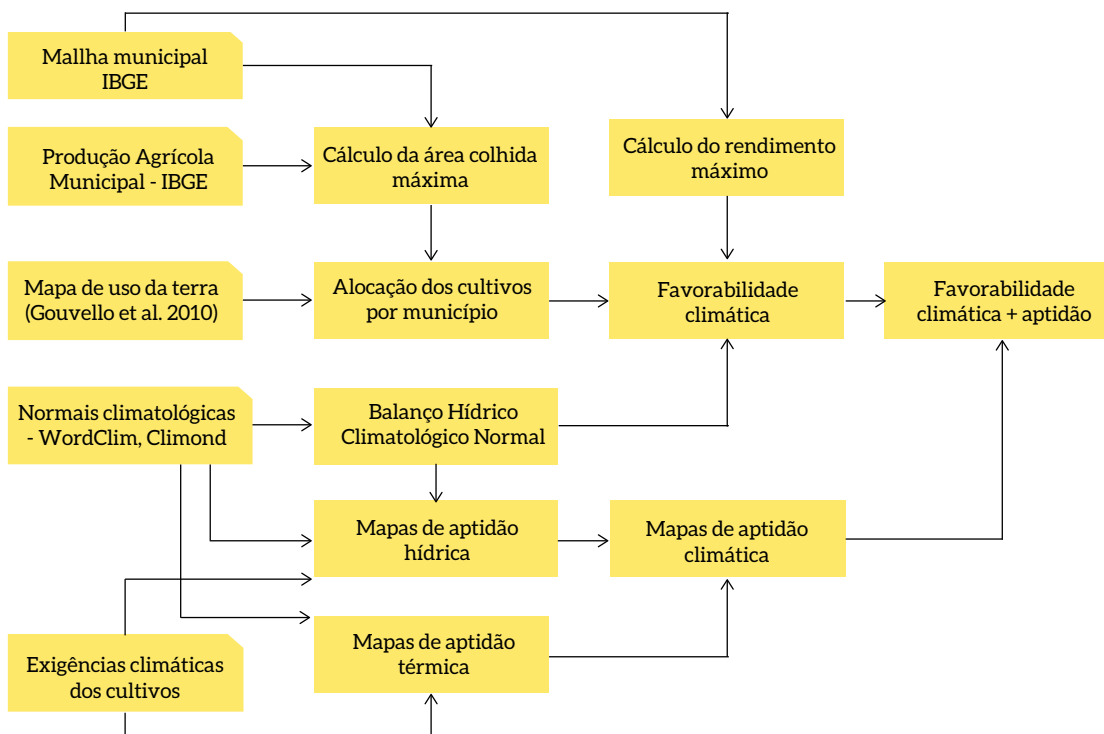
Malha municipal IBGE

Produção Agrícola Municipal - IBGE

Cálculo da área colhida máxima

Cálculo do rendimento máximo

Mapa de uso da terra (Gouvello et al. 2010)

Alocação dos cultivos por município

Favorabilidade climática

Favorabilidade climática + aptidão

Normais climatológicas - WordClim, Climond

Balanço Hídrico Climatológico Normal

Mapas de aptidão hídrica

Mapas de aptidão climática

Mapas de aptidão térmica

Exigências climáticas dos cultivos